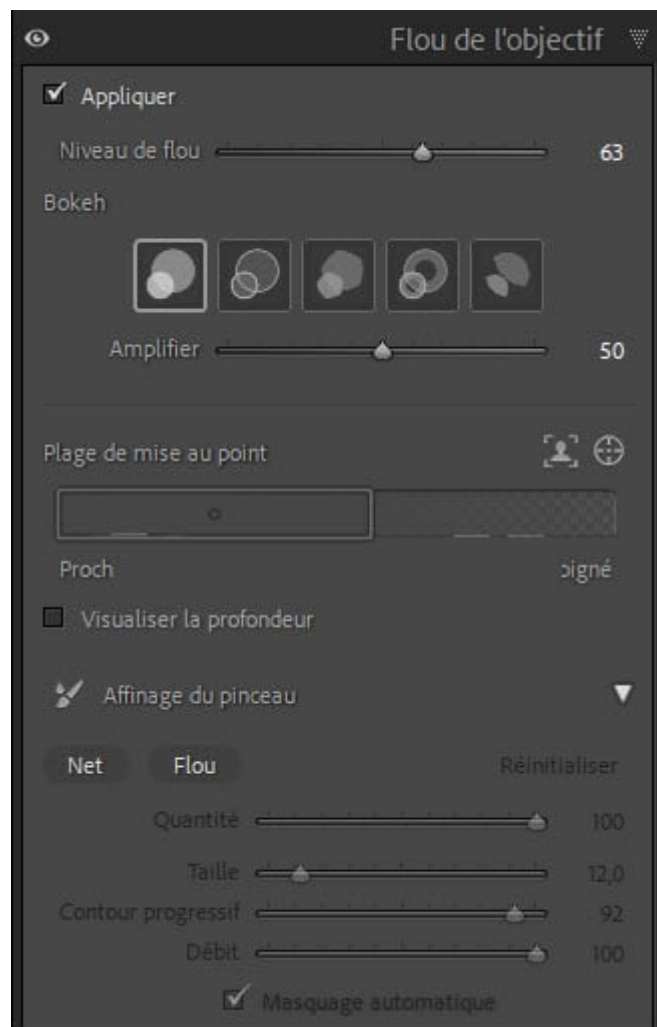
Flou de l'objectif

Appliquer

Niveau de flou 63

Bokeh

Amplifier 50

Plage de mise au point

Proch

oigné

Visualiser la profondeur

Affinage du pinceau

Net Flou Réinitialiser

Quantité 100

Taille 12,0

Contour progressif 92

Débit 100

Masquage automatique